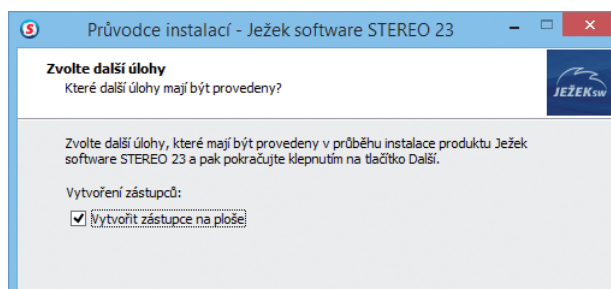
Průvodce instalací - Ježek software STEREO 23

Zvolte další úlohy
Které další úlohy mají být provedeny?

JEŽEK SW

Zvolte další úlohy, které mají být provedeny v průběhu instalace produktu Ježek software STEREO 23 a pak pokračujte klepnutím na tlačítko Další.

Vytvoření zástupců:

Vytvořit zástupce na ploše